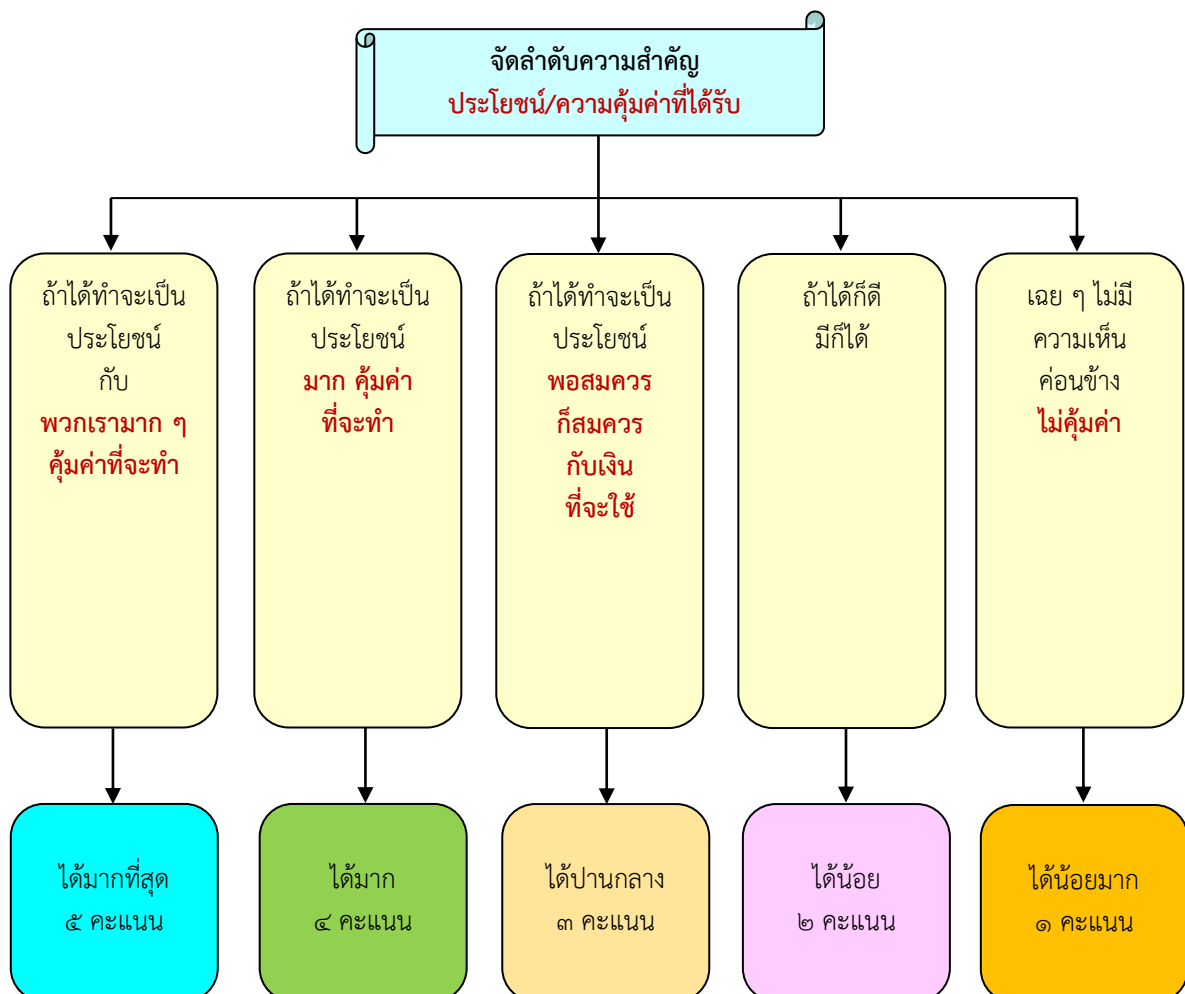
จัดลำดับความสำคัญ
ประโยชน์/ความคุ้มค่าที่ได้รับ

ถ้าได้ทำจะเป็นประโยชน์กับ พวกเรามาก ๆ คุ้มค่าที่จะทำ

ถ้าได้ทำจะเป็นประโยชน์ มาก คุ้มค่าที่จะทำ

ถ้าได้ทำจะเป็นประโยชน์ พอสมควร ก็สมควรกับเงินที่จะใช้

ถ้าได้ก็ดี มีก็ได้

เฉย ๆ ไม่มีความเห็น ค่อนข้าง ไม่คุ้มค่า

ได้มากที่สุด
๕ คะแนน

ได้มาก
๔ คะแนน

ได้ปานกลาง
๓ คะแนน

ได้น้อย
๒ คะแนน

ได้น้อยมาก
๑ คะแนน